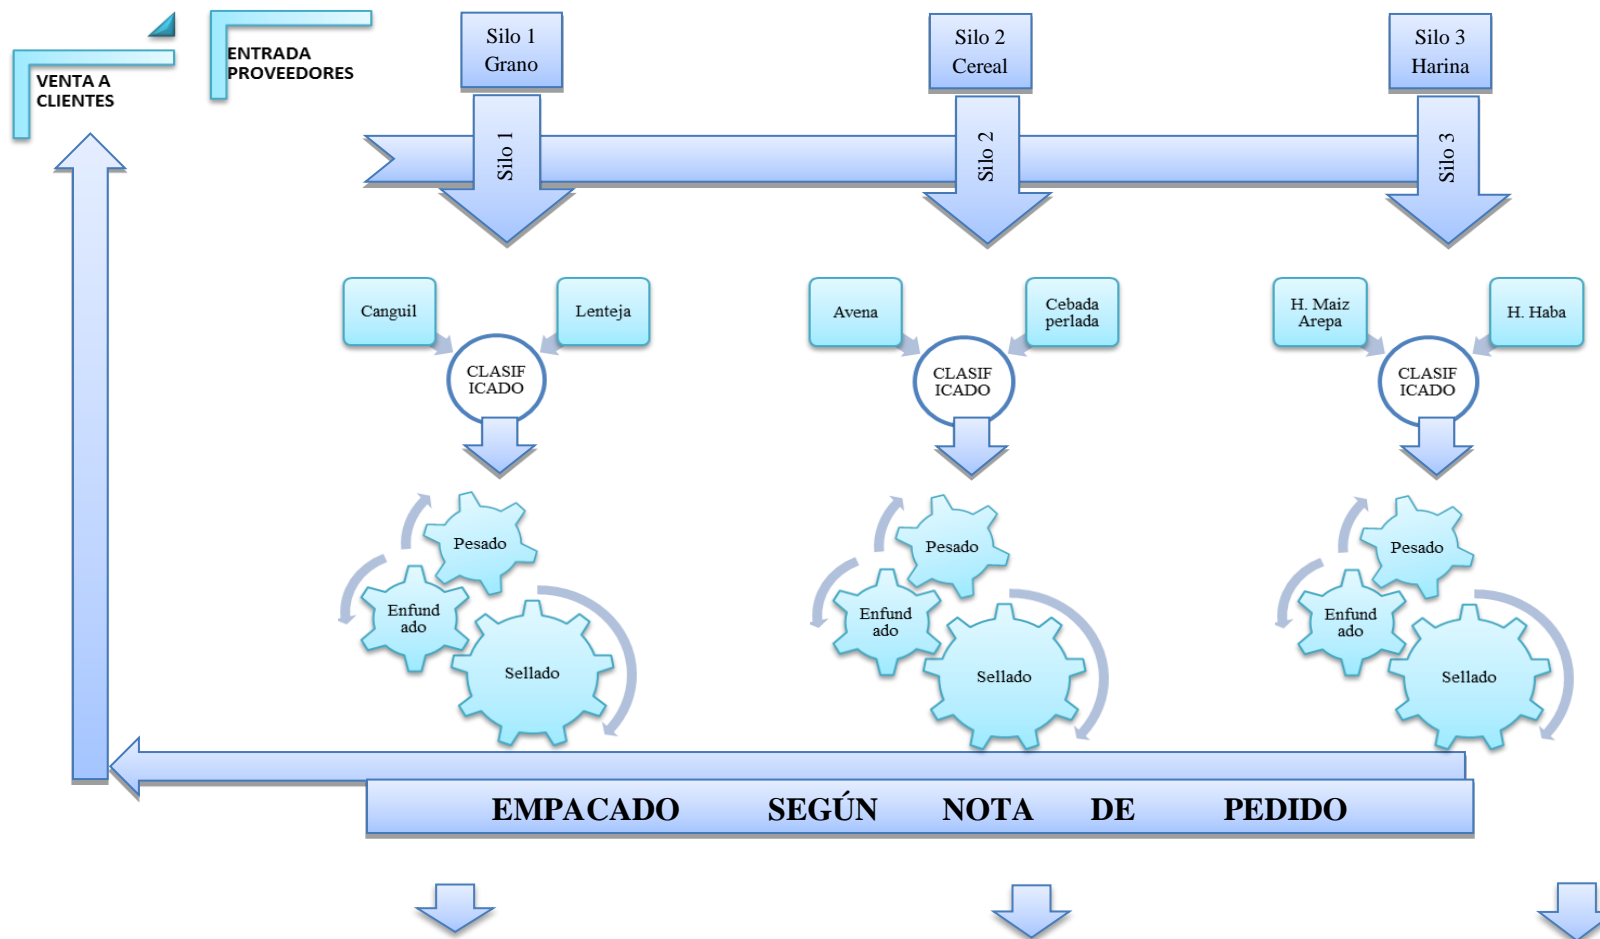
VENTA A CLIENTES

ENTRADA PROVEEDORES

Silo 1 Grano

Silo 2 Cereal

Silo 3 Harina

Silo 1

Silo 2

Silo 3

Canguil

Lenteja

CLASIF ICADO

Pesado

Enfund ado

Sellado

Avena

Cebada perlada

CLASIF ICADO

Pesado

Enfund ado

Sellado

H. Maiz Arepa

H. Haba

CLASIF ICADO

Pesado

Enfund ado

Sellado

EMPACADO SEGÚN NOTA DE PEDIDO